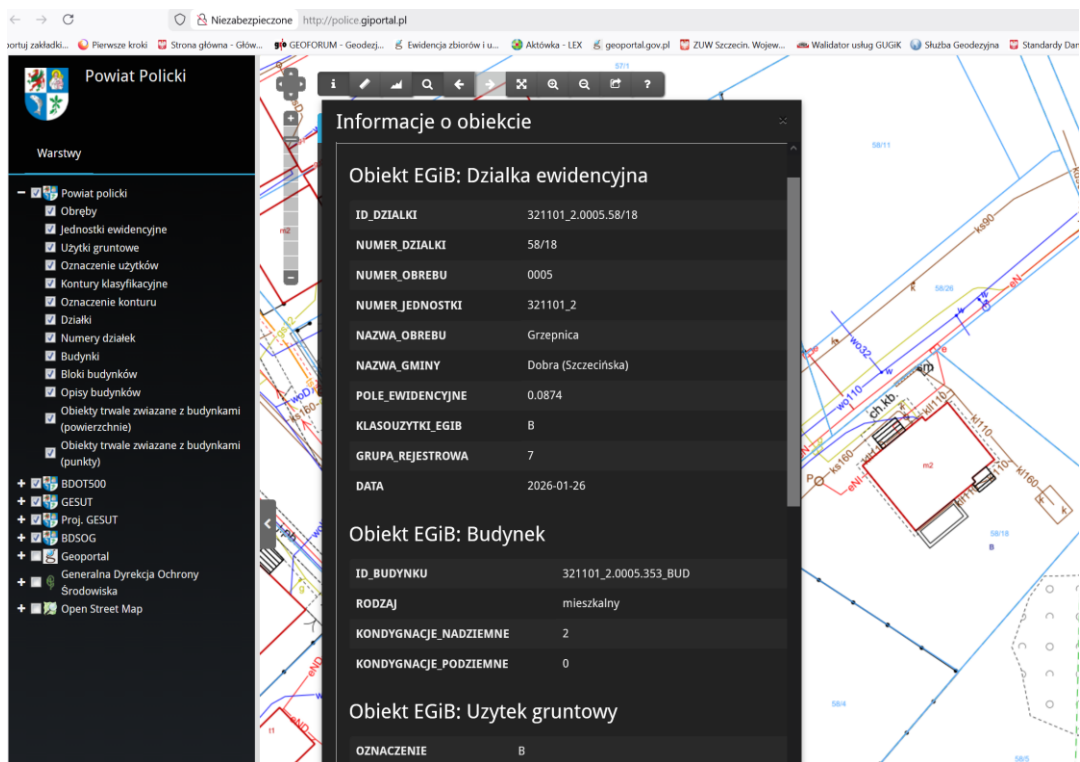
Niezabezpieczone http://police.giportal.pl

ortuj zakładki... Pierwsze kroki Strona główna - Głów... GEOFORUM - Geodezj... Ewidencja zbiorów i u... Aktówka - LEX geoportal.gov.pl ZUW Szczecin. Wojew... Walidator usług GUGiK Służba Geodezyjna Standardy Dan

Powiat Policki

Warstwy

Powiat policki
Obręby
Jednostki ewidencyjne
Użytki gruntowe
Oznaczenie użytków
Kontury klasyfikacyjne
Oznaczenie konturu
Działki
Numery działek
Budynki
Bloki budynków
Opisy budynków
Obiekty trwale zwiazane z budynkami (powierzchnie)
Obiekty trwale zwiazane z budynkami (punkty)
BDOT500
GESUT
Proj. GESUT
BDSOG
Geoportal
Generalna Dyrekcja Ochrony Środowiska
Open Street Map

i ?

Informacje o obiekcie

Obiekt EGiB: Dzialka ewidencyjna

| ID_DZIALKI | 321101_2.0005.58/18 |
|---|---|
| NUMER_DZIALKI | 58/18 |
| NUMER_OBREBU | 0005 |
| NUMER_JEDNOSTKI | 321101_2 |
| NAZWA_OBREBU | Grzepnica |
| NAZWA_GMINY | Dobra (Szczecińska) |
| POLE_EWIDENCYJNE | 0.0874 |
| KLASOUZYTKI_EGIB | B |
| GRUPA_REJESTROWA | 7 |
| DATA | 2026-01-26 |

Obiekt EGiB: Budynek

| ID_BUDYNKU | 321101_2.0005.353_BUD |
|---|---|
| RODZAJ | mieszkalny |
| KONDYGNACJE_NADZIEMNE | 2 |
| KONDYGNACJE_PODZIEMNE | 0 |

Obiekt EGiB: Uzytek gruntowy

| OZNACZENIE | B |
|---|---|

57/1 58/11 58/26 58/18 B 58/4 58/5 ks90 wo32 wo110 ch.kb. kl110 kl160 ks160 eN m2 woD t1